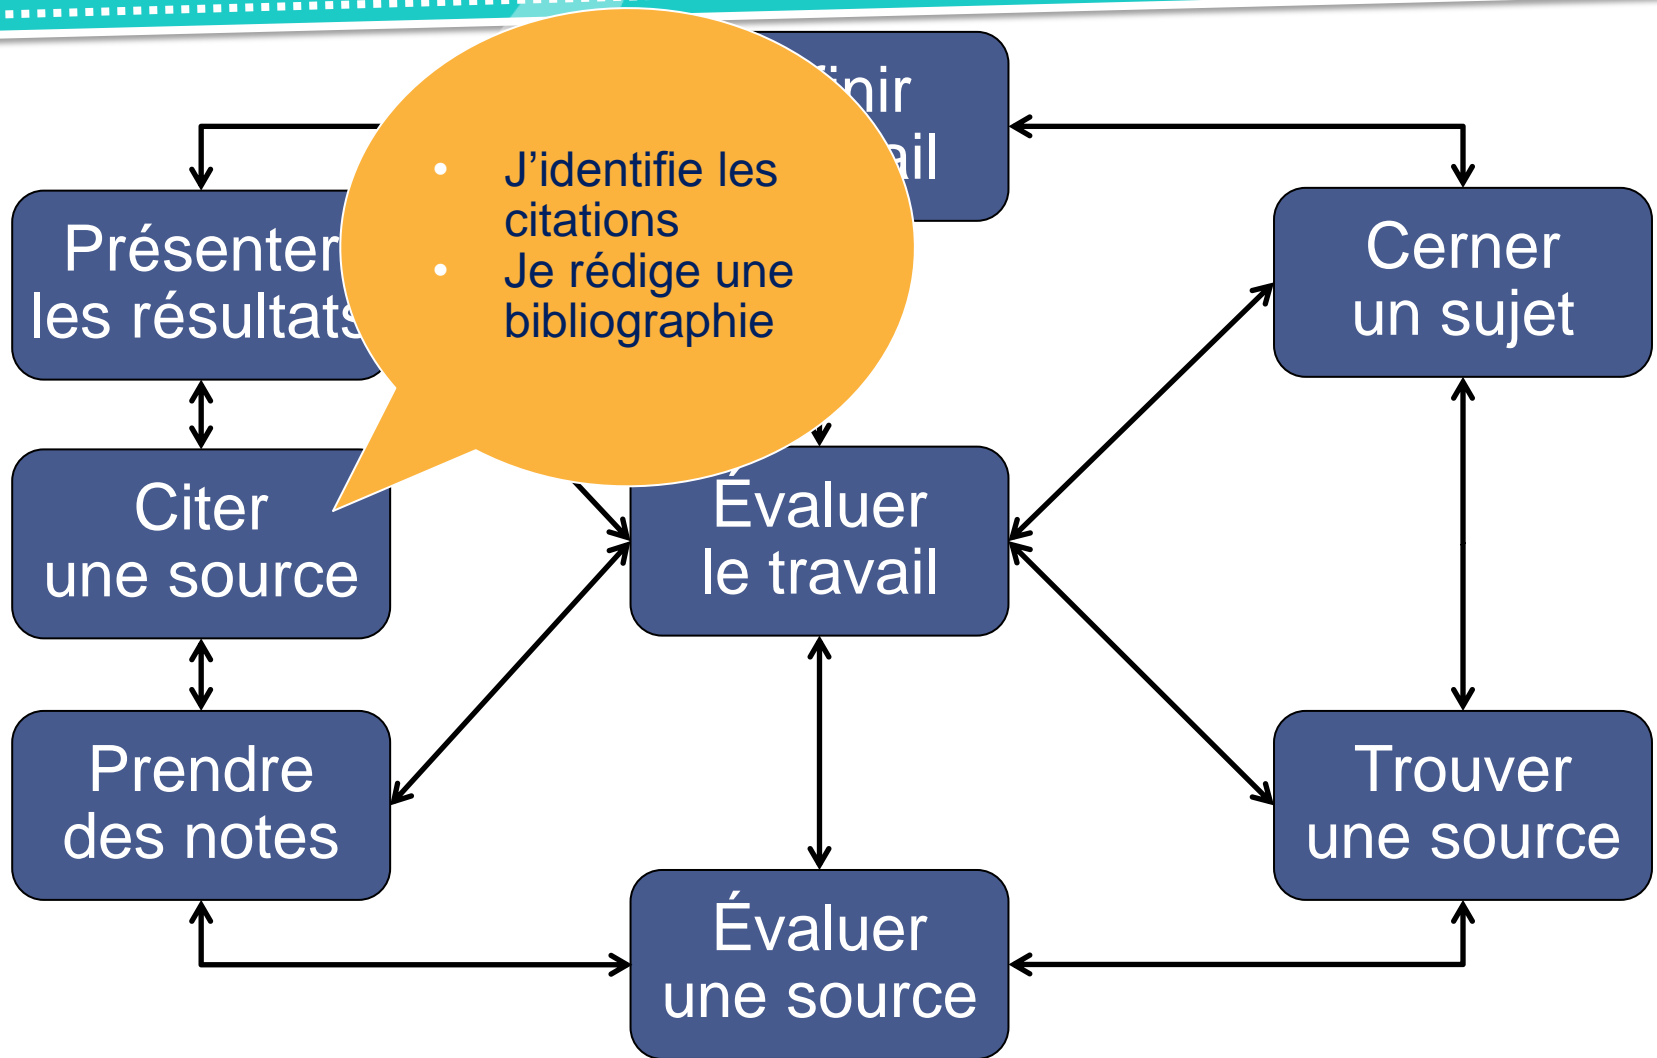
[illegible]finir
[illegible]ail

Présenter
les résultats

• J’identifie les citations
• Je rédige une bibliographie

Cerner
un sujet

Citer
une source

Évaluer
le travail

Prendre
des notes

Trouver
une source

Évaluer
une source